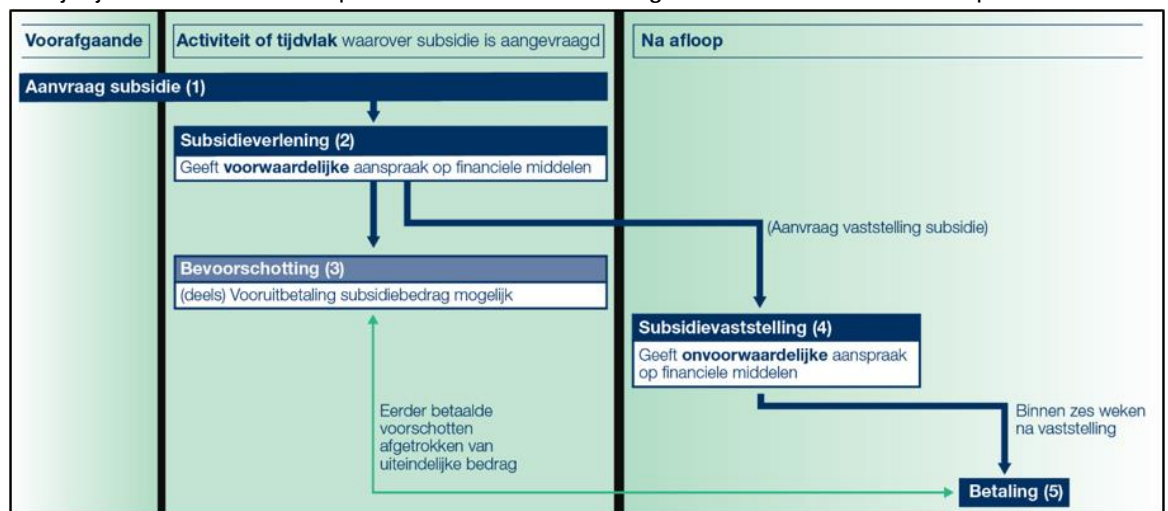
Voorafgaande

Activiteit of tijdvlak waarover subsidie is aangevraagd

Na afloop

Aanvraag subsidie (1)

Subsidieverlening (2)

Geeft voorwaardelijke aanspraak op financiele middelen

(Aanvraag vaststelling subsidie)

Bevoorschotting (3)

(deels) Vooruitbetaling subsidiebedrag mogelijk

Subsidievaststelling (4)

Geeft onvoorwaardelijke aanspraak op financiele middelen

Eerder betaalde voorschotten afgetrokken van uiteindelijke bedrag

Binnen zes weken na vaststelling

Betaling (5)